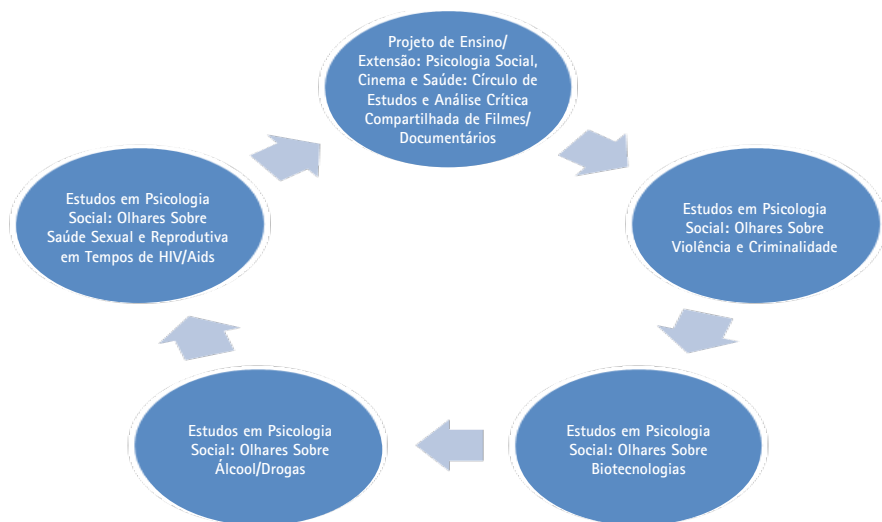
Projeto de Ensino/ Extensão: Psicologia Social, Cinema e Saúde: Círculo de Estudos e Análise Crítica Compartilhada de Filmes/ Documentários

Estudos em Psicologia Social: Olhares Sobre Violência e Criminalidade

Estudos em Psicologia Social: Olhares Sobre Biotecnologias

Estudos em Psicologia Social: Olhares Sobre Álcool/Drogas

Estudos em Psicologia Social: Olhares Sobre Saúde Sexual e Reprodutiva em Tempos de HIV/Aids